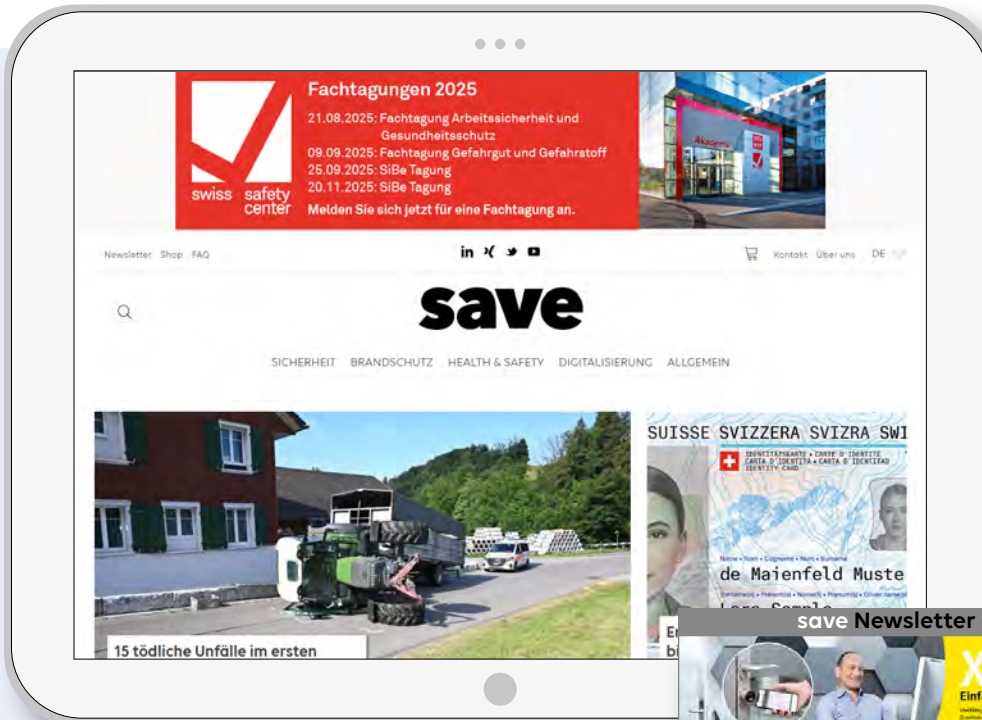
swiss safety center

Fachtagungen 2025

21.08.2025: Fachtagung Arbeitssicherheit und Gesundheitsschutz
09.09.2025: Fachtagung Gefahrgut und Gefahrstoff
25.09.2025: SiBe Tagung
20.11.2025: SiBe Tagung
Melden Sie sich jetzt für eine Fachtagung an.

Newsletter Shop FAQ

Kontakt Über uns DE

save

SICHERHEIT BRANDSCHUTZ HEALTH & SAFETY DIGITALISIERUNG ALLGEMEIN

15 tödliche Unfälle im ersten

SUISSE SVIZZERA SVIZRA SWI
IDENTITÄTSKARTE • CARTE D'IDENTITE CARTA D'IDENTITÀ • CARTA D'IDENTITAD IDENTITY CARD
de Maienfeld Muste
Lore Sample

save Newsletter

Einf